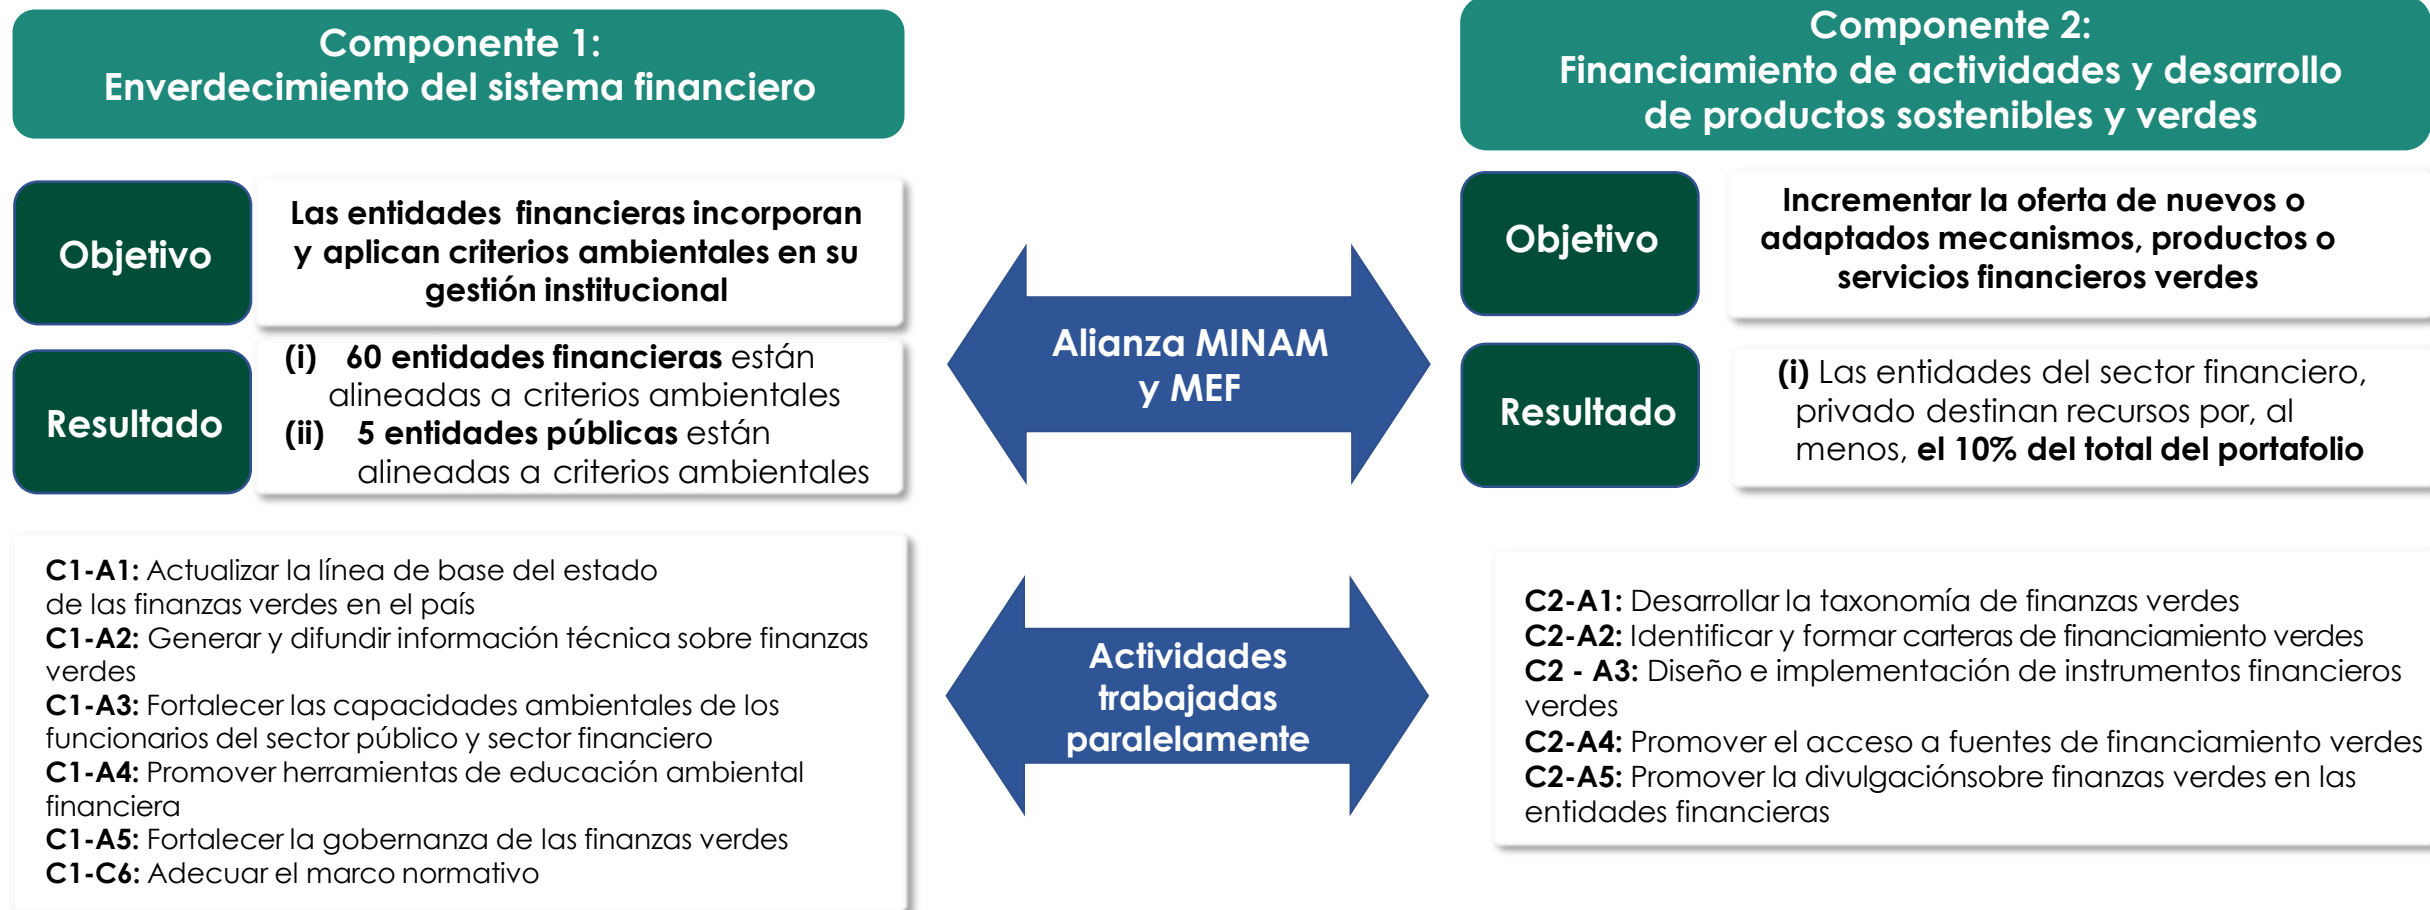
Componente 1:
Enverdecimiento del sistema financiero

Objetivo

Las entidades financieras incorporan y aplican criterios ambientales en su gestión institucional

Resultado

(i) 60 entidades financieras están alineadas a criterios ambientales
(ii) 5 entidades públicas están alineadas a criterios ambientales

C1-A1: Actualizar la línea de base del estado de las finanzas verdes en el país
C1-A2: Generar y difundir información técnica sobre finanzas verdes
C1-A3: Fortalecer las capacidades ambientales de los funcionarios del sector público y sector financiero
C1-A4: Promover herramientas de educación ambiental financiera
C1-A5: Fortalecer la gobernanza de las finanzas verdes
C1-C6: Adecuar el marco normativo

Alianza MINAM y MEF

Actividades trabajadas paralelamente

Componente 2:
Financiamiento de actividades y desarrollo de productos sostenibles y verdes

Objetivo

Incrementar la oferta de nuevos o adaptados mecanismos, productos o servicios financieros verdes

Resultado

(i) Las entidades del sector financiero, privado destinan recursos por, al menos, el 10% del total del portafolio

C2-A1: Desarrollar la taxonomía de finanzas verdes
C2-A2: Identificar y formar carteras de financiamiento verdes
C2 - A3: Diseño e implementación de instrumentos financieros verdes
C2-A4: Promover el acceso a fuentes de financiamiento verdes
C2-A5: Promover la divulgaciónsobre finanzas verdes en las entidades financieras